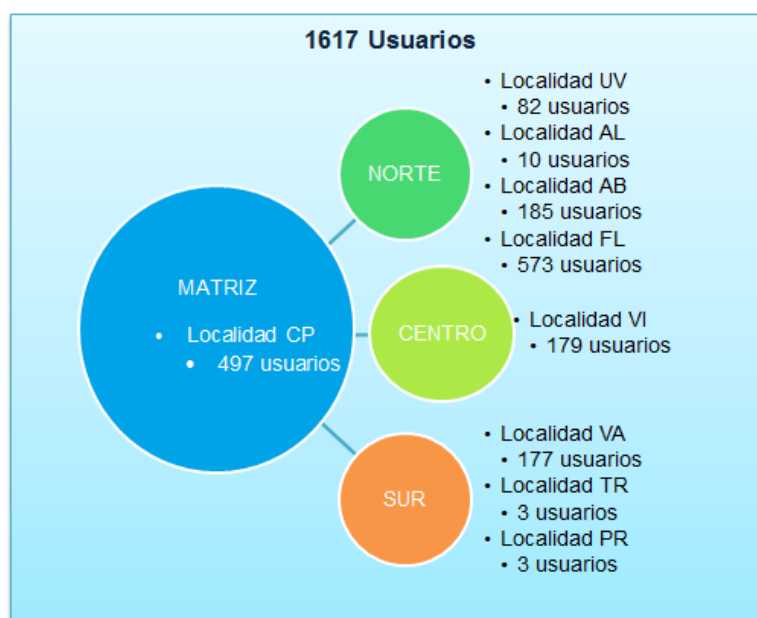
1617 Usuarios

MATRIZ

- Localidad CP
  - 497 usuarios

NORTE

- Localidad UV
  - 82 usuarios
- Localidad AL
  - 10 usuarios
- Localidad AB
  - 185 usuarios
- Localidad FL
  - 573 usuarios

CENTRO

- Localidad VI
  - 179 usuarios

SUR

- Localidad VA
  - 177 usuarios
- Localidad TR
  - 3 usuarios
- Localidad PR
  - 3 usuarios